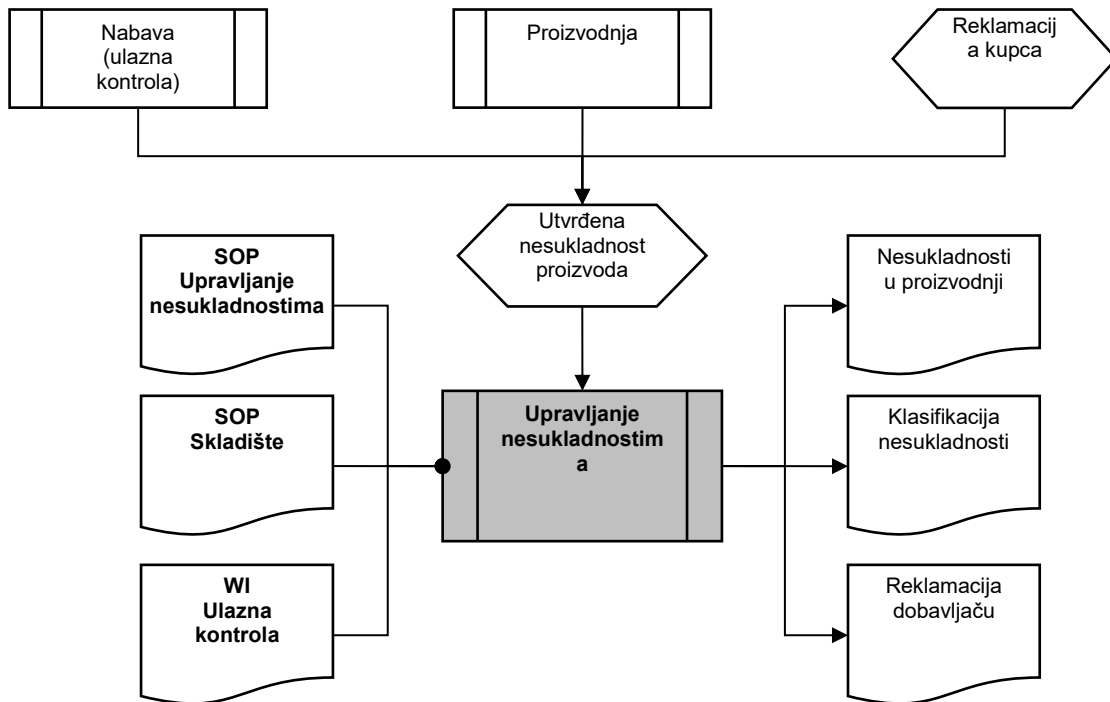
Nabava (ulazna kontrola)

Proizvodnja

Reklamacij a kupca

Utvrđena nesukladnost proizvoda

SOP Upravljanje nesukladnostima

SOP Skladište

WI Ulazna kontrola

Upravljanje nesukladnostim a

Nesukladnosti u proizvodnji

Klasifikacija nesukladnosti

Reklamacija dobavljaču